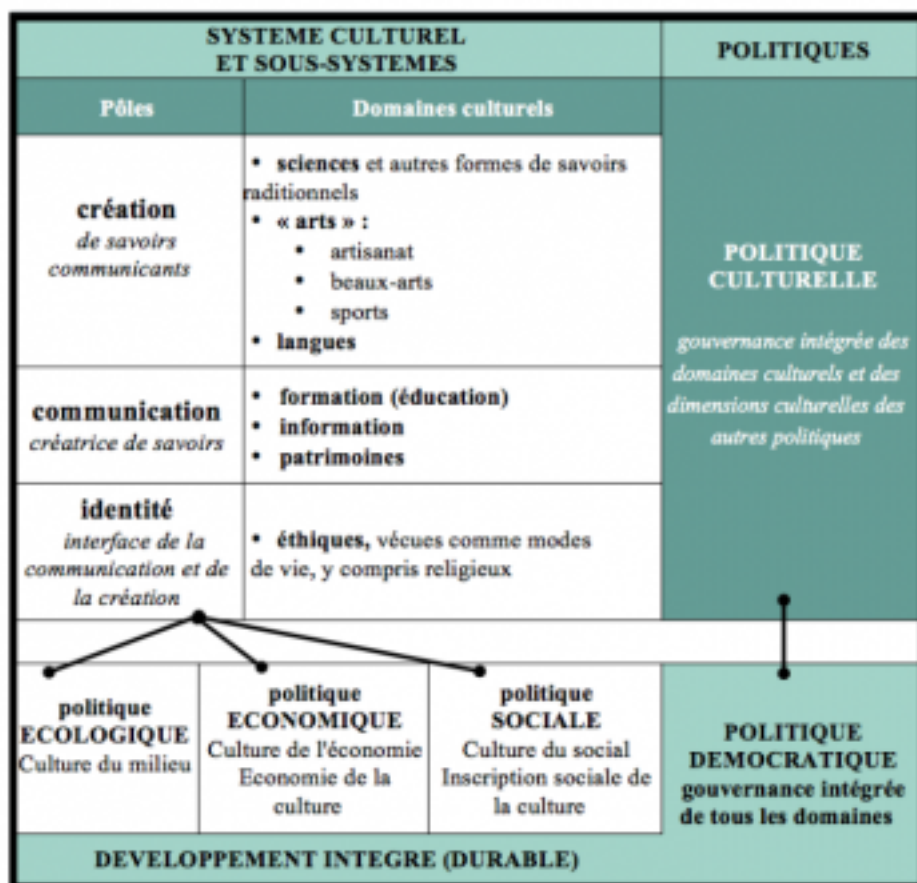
| SYSTEME CULTUREL ET SOUS-SYSTEMES | | POLITIQUES |
|---|---|---|
| Pôles | Domaines culturels | POLITIQUE CULTURELLE<br>gouvernance intégrée des domaines culturels et des dimensions culturelles des autres politiques |
| création<br>de savoirs communicants | • sciences et autres formes de savoirs raditionnels<br>• « arts » :<br>• artisanat<br>• beaux-arts<br>• sports<br>• langues | |
| communication<br>créatrice de savoirs | • formation (éducation)<br>• information<br>• patrimoines | |
| identité<br>interface de la communication et de la création | • éthiques, vécues comme modes de vie, y compris religieux | |

| politique ECOLOGIQUE<br>Culture du milieu | politique ECONOMIQUE<br>Culture de l'économie<br>Economie de la culture | politique SOCIALE<br>Culture du social<br>Inscription sociale de la culture | POLITIQUE DEMOCRATIQUE<br>gouvernance intégrée de tous les domaines |
|---|---|---|---|

DEVELOPPEMENT INTEGRE (DURABLE)